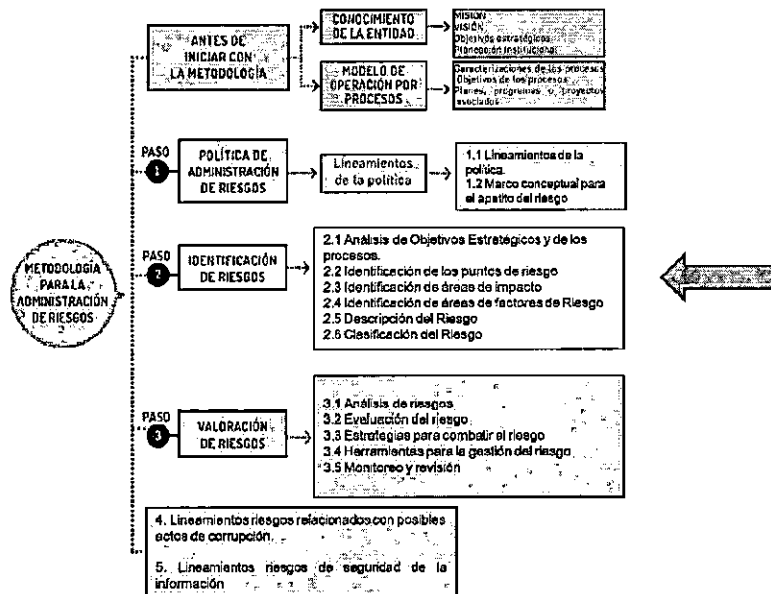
METODOLOGÍA PARA LA ADMINISTRACIÓN DE RIESGOS

ANTES DE INICIAR CON LA METODOLOGÍA

CONOCIMIENTO DE LA ENTIDAD

Misión
Visión
Objetivos estratégicos
Planeación institucional

MODELO DE OPERACIÓN POR PROCESOS

Caracterizaciones de los procesos
Objetivos de los procesos
Planes, programas o proyectos asociados

PASO 1

POLÍTICA DE ADMINISTRACIÓN DE RIESGOS

Lineamientos de la política

1.1 Lineamientos de la política.
1.2 Marco conceptual para el apetito del riesgo

PASO 2

IDENTIFICACIÓN DE RIESGOS

2.1 Análisis de Objetivos Estratégicos y de los procesos.
2.2 Identificación de los puntos de riesgo
2.3 Identificación de áreas de impacto
2.4 Identificación de áreas de factores de Riesgo
2.5 Descripción del Riesgo
2.6 Clasificación del Riesgo

PASO 3

VALORACIÓN DE RIESGOS

3.1 Análisis de riesgos
3.2 Evaluación del riesgo
3.3 Estrategias para combatir el riesgo
3.4 Herramientas para la gestión del riesgo
3.5 Monitoreo y revisión

4. Lineamientos riesgos relacionados con posibles actos de corrupción.

5. Lineamientos riesgos de seguridad de la información